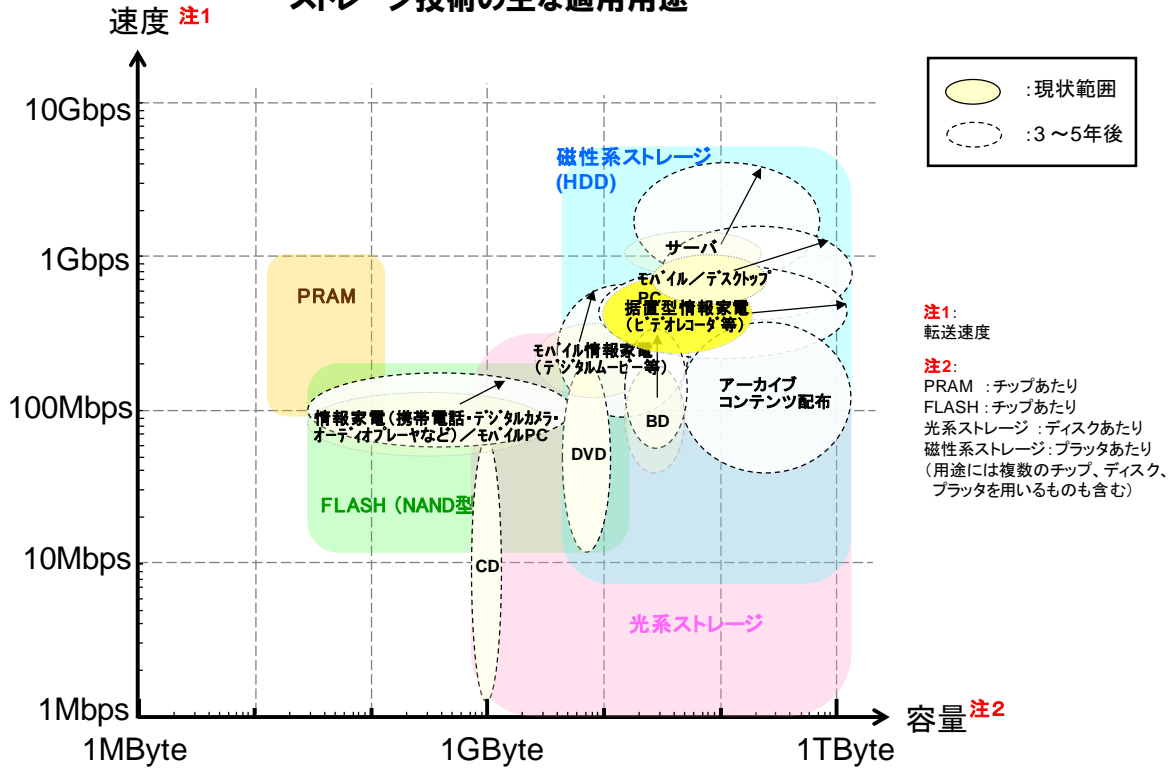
ストレージ技術の主な適用用途

速度 注1

:現状範囲
:3～5年後

10Gbps
1Gbps
100Mbps
10Mbps
1Mbps

磁性系ストレージ (HDD)

サーバ
モバイル／デスクトップ PC
据置型情報家電 (ビデオレコーダ等)
PRAM
モバイル情報家電 (デジタルムービー等)
アーカイブ コンテンツ配布
情報家電(携帯電話・デジタルカメラ・オーディオプレーヤなど)／モバイルPC
BD
DVD
FLASH (NAND型
CD
光系ストレージ

注1:
転送速度

注2:
PRAM :チップあたり
FLASH:チップあたり
光系ストレージ :ディスクあたり
磁性系ストレージ:プラッタあたり
(用途には複数のチップ、ディスク、プラッタを用いるものも含む)

容量 注2
1MByte
1GByte
1TByte